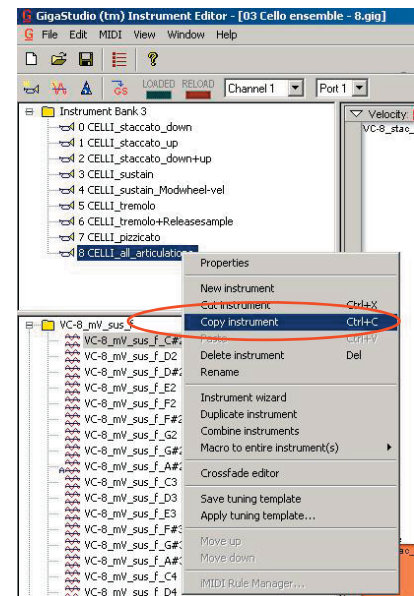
GigaStudio (tm) Instrument Editor - [03 Cello ensemble - 8.gig]

File Edit MIDI View Window Help

LOADED RELOAD Channel 1 Port 1

Instrument Bank 3
0 CELLI_staccato_down
1 CELLI_staccato_up
2 CELLI_staccato_down+up
3 CELLI_sustain
4 CELLI_sustain_Modwheel-vel
5 CELLI_tremolo
6 CELLI_tremolo+Releasesample
7 CELLI_pizzicato
8 CELLI_all_articulations

Velocity:
VC-8_stac_

VC-8_mV_sus_f
VC-8_mV_sus_f_C#
VC-8_mV_sus_f_D2
VC-8_mV_sus_f_D#
VC-8_mV_sus_f_E2
VC-8_mV_sus_f_F2
VC-8_mV_sus_f_F#
VC-8_mV_sus_f_G2
VC-8_mV_sus_f_G#
VC-8_mV_sus_f_A#
VC-8_mV_sus_f_C3
VC-8_mV_sus_f_D3
VC-8_mV_sus_f_E3
VC-8_mV_sus_f_F#
VC-8_mV_sus_f_G#
VC-8_mV_sus_f_A#
VC-8_mV_sus_f_C4
VC-8_mV_sus_f_D4

Properties
New instrument
Cut instrument Ctrl+X
Copy instrument Ctrl+C
Paste Ctrl+V
Delete instrument Del
Rename
Instrument wizard
Duplicate instrument
Combine instruments
Macro to entire instrument(s)
Crossfade editor
Save tuning template
Apply tuning template...
Move up
Move down
iMIDI Rule Manager...